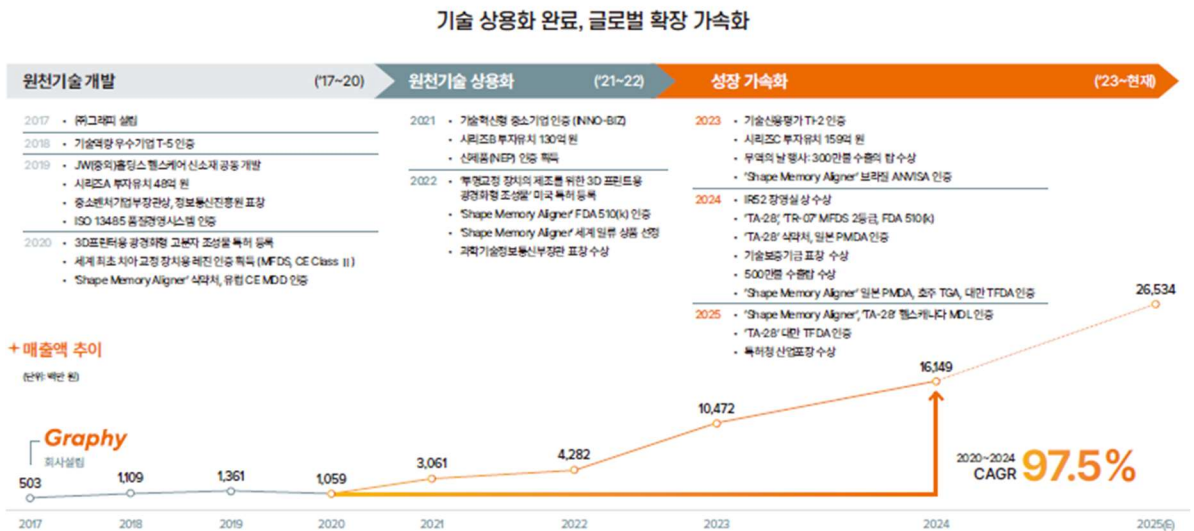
기술 상용화 완료, 글로벌 확장 가속화

원천기술 개발 ('17~20)

2017 • ㈜그래피 설립
2018 • 기술역량 우수기업 T-5 인증
2019 • JW(중외)홀딩스 헬스케어 신소재 공동 개발
• 시리즈A 투자유치 48억 원
• 중소벤처기업부장관상, 정보통신진흥원 표창
• ISO 13485 품질경영시스템 인증
2020 • 3D프린터용 광경화형 고분자 조성물 특허 등록
• 세계 최초 치아 교정 장치용 레진 인증 획득 (MFDS, CE Class II)
• 'Shape Memory Aligner' 식약처, 유럽 CE MDD 인증

원천기술 상용화 ('21~22)

2021 • 기술혁신형 중소기업 인증 (INNO-BIZ)
• 시리즈B 투자유치 130억 원
• 신제품(NEP) 인증 획득
2022 • '투명교정 장치의 제조를 위한 3D 프린트용 광경화형 조성물' 미국 특허 등록
• 'Shape Memory Aligner' FDA 510(k) 인증
• 'Shape Memory Aligner' 세계 일류 상품 선정
• 과학기술정보통신부장관 표창 수상

성장 가속화 ('23~현재)

2023 • 기술신용평가 TI-2 인증
• 시리즈C 투자유치 159억 원
• 무역의 날 행사: 300만불 수출의 탑 수상
• 'Shape Memory Aligner' 브라질 ANVISA 인증
2024 • IR52 장영실상 수상
• 'TA-28', 'TR-07' MFDS 2등급, FDA 510(k)
• 'TA-28' 식약처, 일본 PMDA 인증
• 기술보증기금 표창 수상
• 500만불 수출탑 수상
• 'Shape Memory Aligner' 일본 PMDA, 호주 TGA, 대만 TFDA 인증
2025 • 'Shape Memory Aligner', 'TA-28' 헬스캐나다 MDL 인증
• 'TA-28' 대만 TFDA 인증
• 특허청 산업포장 수상

+ 매출액 추이
(단위: 백만 원)

Graphy
회사설립

503
1,109
1,361
1,059
3,061
4,282
10,472
16,149
26,534

2020~2024 CAGR 97.5%

2017 2018 2019 2020 2021 2022 2023 2024 2025(E)